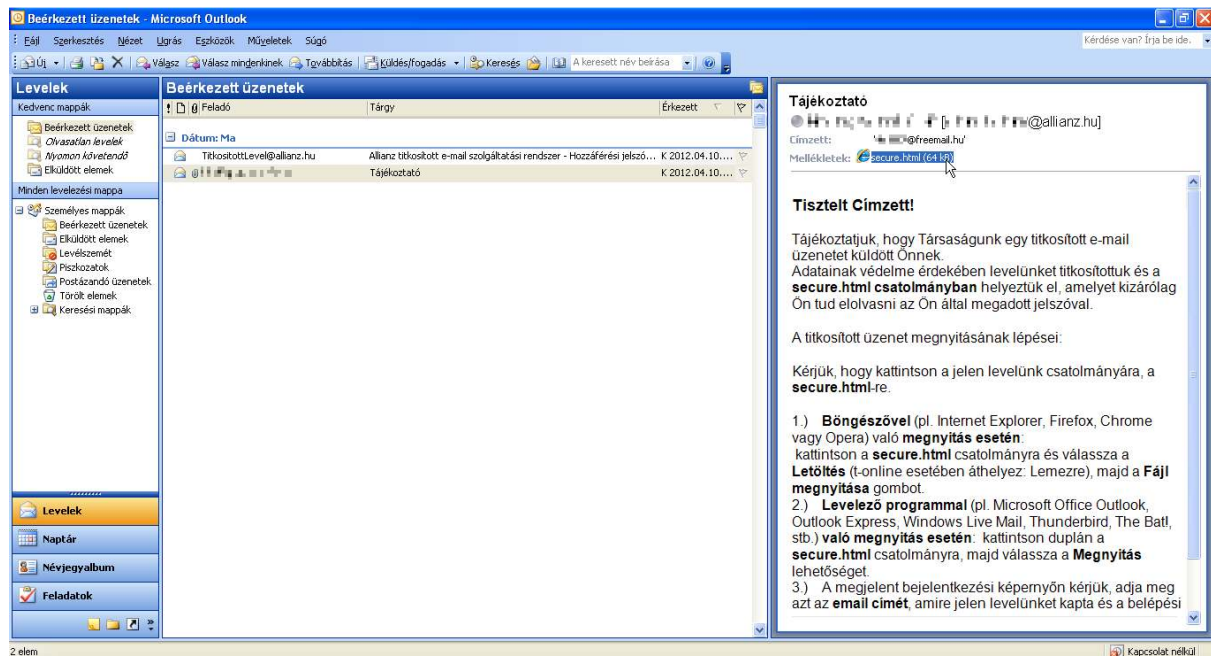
Beérkezett üzenetek - Microsoft Outlook

Fájl Szerkesztés Nézet Ugrás Eszközök Műveletek Súgó

Kérdése van? Írja be ide.

Új | Válasz | Válasz mindenkinek | Továbbítás | Küldés/fogadás | Keresés | A keresett név beírása

Levelek

Kedvenc mappák

Beérkezett üzenetek
Olvasatlan levelek
Nyomon követendő
Elküldött elemek

Minden levelezési mappa

Személyes mappák
Beérkezett üzenetek
Elküldött elemek
Levélszemét
Piszkozatok
Postázandó üzenetek
Törölt elemek
Keresési mappák

Levelek
Naptár
Névjegyalbum
Feladatok

Beérkezett üzenetek

Feladó | Tárgy | Érkezett

Dátum: Ma

TitkositottLevel@allianz.hu | Allianz titkosított e-mail szolgáltatási rendszer - Hozzáférési jelszó... | K 2012.04.10....
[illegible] | Tájékoztató | K 2012.04.10....

Tájékoztató
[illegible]@allianz.hu]
Címzett: '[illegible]@freemail.hu'
Mellékletek: secure.html (64 kB)

Tisztelt Címzett!

Tájékoztatjuk, hogy Társaságunk egy titkosított e-mail üzenetet küldött Önnek.
Adatainak védelme érdekében levelünket titkosítottuk és a secure.html csatolmányban helyeztük el, amelyet kizárólag Ön tud elolvasni az Ön által megadott jelszóval.

A titkosított üzenet megnyitásának lépései:

Kérjük, hogy kattintson a jelen levelünk csatolmányára, a secure.html-re.

1.) Böngészővel (pl. Internet Explorer, Firefox, Chrome vagy Opera) való megnyitás esetén:
kattintson a secure.html csatolmányra és válassza a Letöltés (t-online esetében áthelyez: Lemezre), majd a Fájl megnyitása gombot.
2.) Levelező programmal (pl. Microsoft Office Outlook, Outlook Express, Windows Live Mail, Thunderbird, The Bat!, stb.) való megnyitás esetén: kattintson duplán a secure.html csatolmányra, majd válassza a Megnyitás lehetőséget.
3.) A megjelent bejelentkezési képernyőn kérjük, adja meg azt az email címét, amire jelen levelünket kapta és a belépési

2 elem

Kapcsolat nélkül